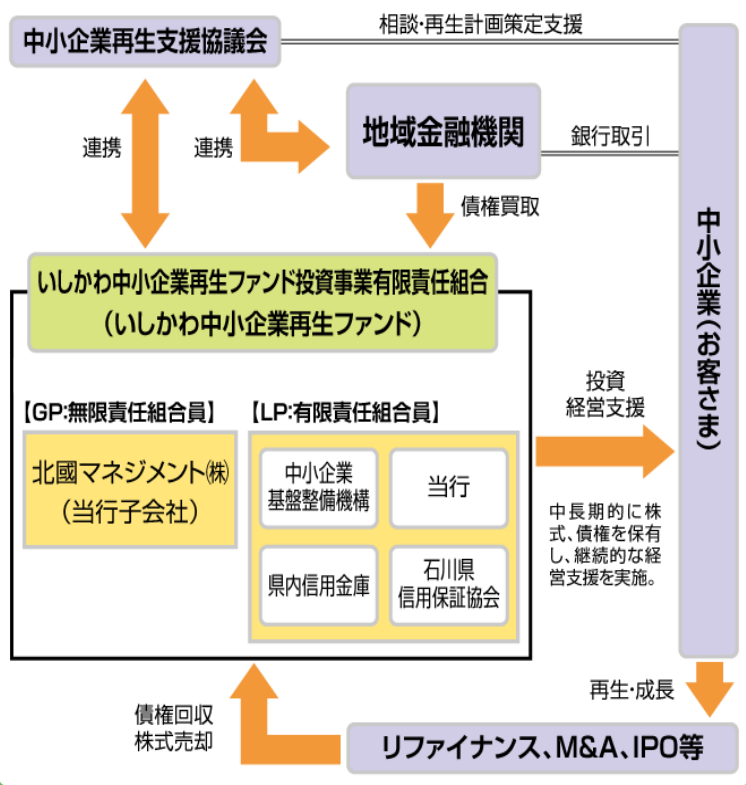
中小企業再生支援協議会

相談･再生計画策定支援

連携

連携

地域金融機関

銀行取引

債権買取

中小企業（お客さま）

いしかわ中小企業再生ファンド投資事業有限責任組合
（いしかわ中小企業再生ファンド）

【GP:無限責任組合員】

北國マネジメント㈱
（当行子会社）

【LP:有限責任組合員】

中小企業基盤整備機構

当行

県内信用金庫

石川県信用保証協会

投資
経営支援

中長期的に株式、債権を保有し、継続的な経営支援を実施。

再生･成長

債権回収
株式売却

リファイナンス、M&A、IPO等